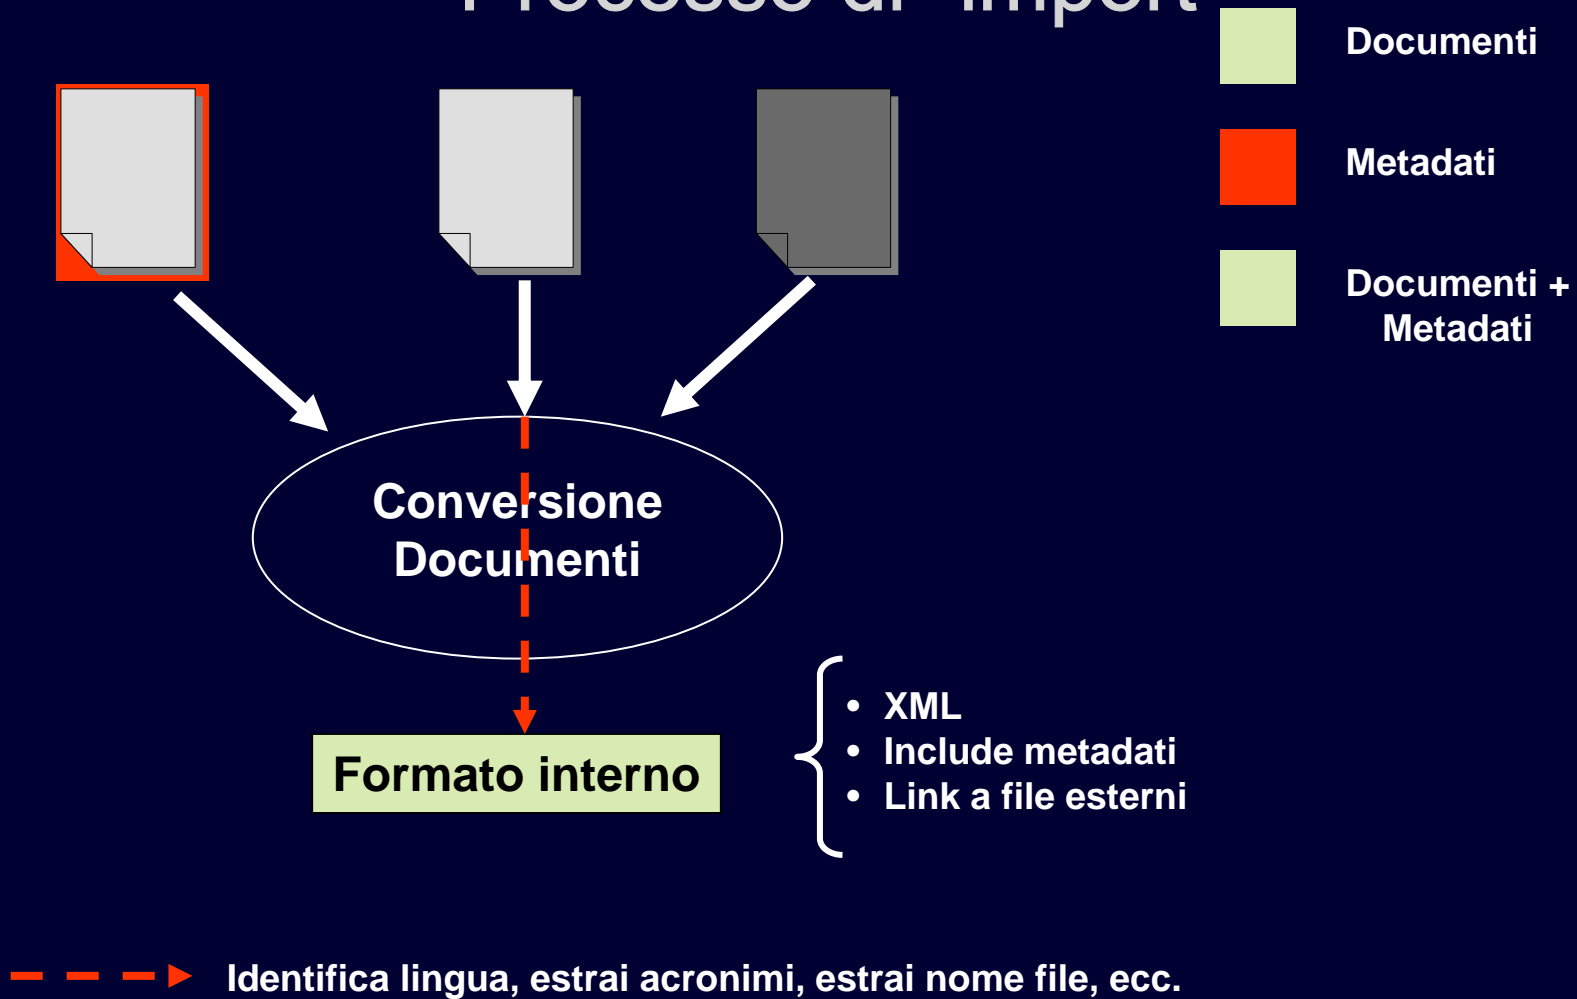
Processo di import

Documenti

Metadati

Documenti + Metadati

Conversione Documenti

Formato interno

- XML
- Include metadati
- Link a file esterni

Identifica lingua, estrai acronimi, estrai nome file, ecc.